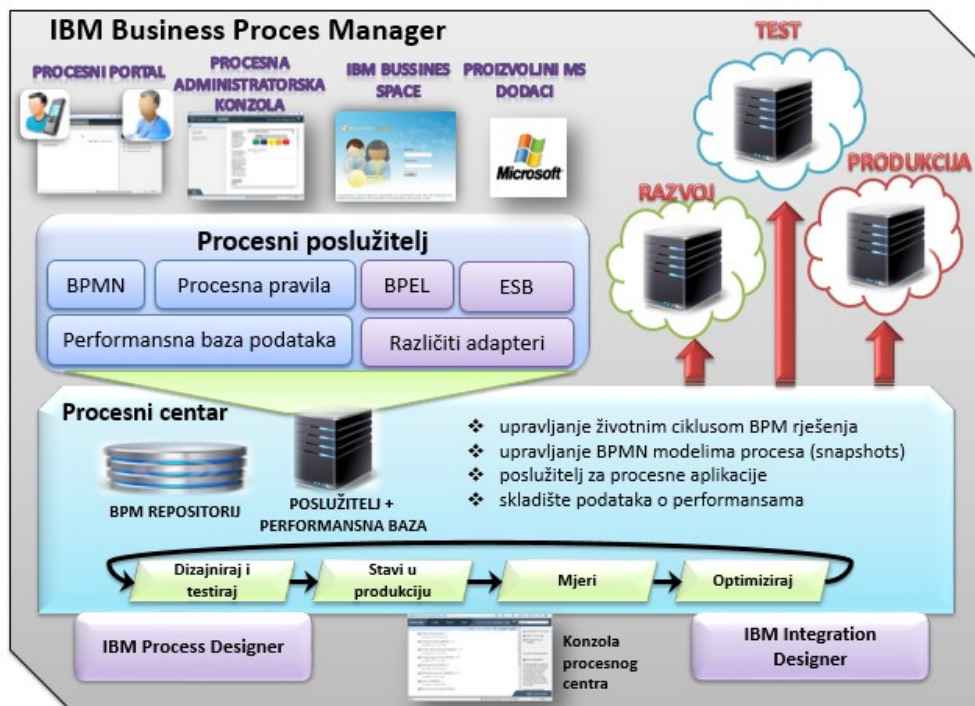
IBM Business Proces Manager

PROCESNI PORTAL

PROCESNA ADMINISTRATORSKA KONZOLA

IBM BUSSINES SPACE

PROIZVOLJNI MS DODACI

Microsoft

TEST

RAZVOJ

PRODUKCIJA

Procesni poslužitelj

BPMN

Procesna pravila

BPEL

ESB

Performansna baza podataka

Različiti adapteri

Procesni centar

BPM REPOSITORIJ

POSLUŽITELJI + PERFORMANSNA BAZA

❖ upravljanje životnim ciklusom BPM rješenja
❖ upravljanje BPMN modelima procesa (snapshots)
❖ poslužitelj za procesne aplikacije
❖ skladište podataka o performansama

Dizajniraj i testiraj

Stavi u produkciju

Mjeri

Optimiziraj

IBM Process Designer

Konzola procesnog centra

IBM Integration Designer